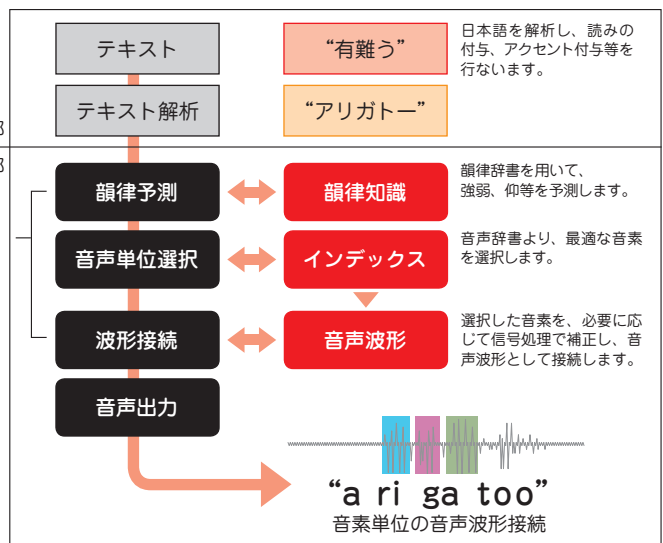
テキスト

“有難う”

日本語を解析し、読みの付与、アクセント付与等を行ないます。

テキスト解析

“アリガトー”

韻律予測

韻律知識

韻律辞書を用いて、強弱、仰等を予測します。

音声単位選択

インデックス

音声辞書より、最適な音素を選択します。

波形接続

音声波形

選択した音素を、必要に応じて信号処理で補正し、音声波形として接続します。

音声出力

“a ri ga too”
音素単位の音声波形接続